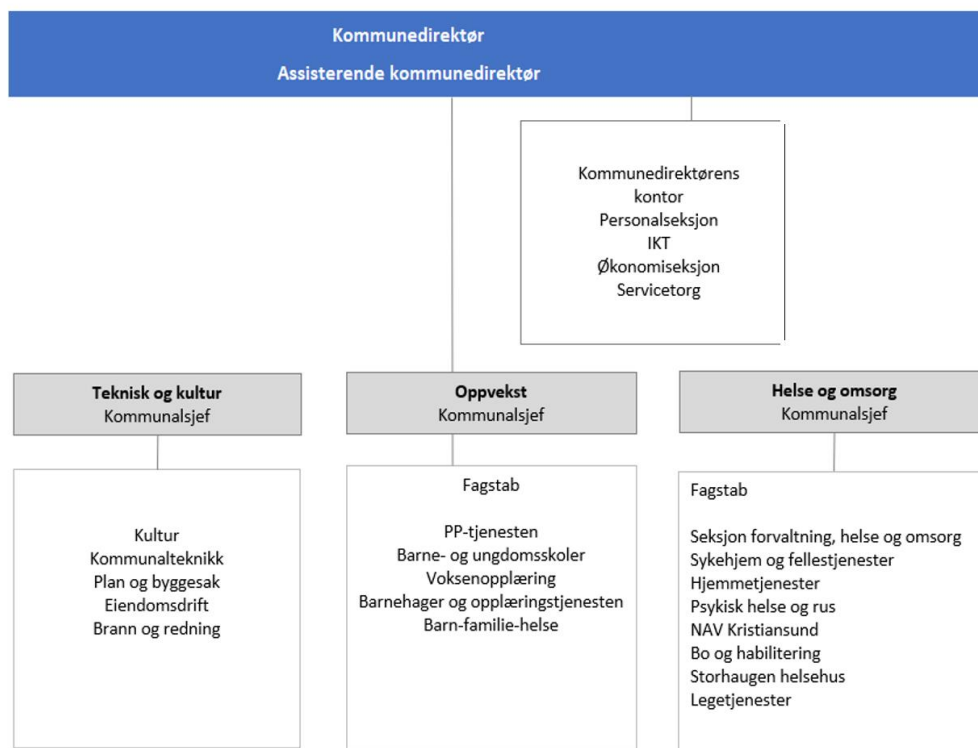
Kommunedirektør
Assisterende kommunedirektør

Kommunedirektørens kontor
Personalseksjon
IKT
Økonomiseksjon
Servicetorg

Teknisk og kultur
Kommunalsjef

Kultur
Kommunalteknikk
Plan og byggesak
Eiendomsdrift
Brann og redning

Oppvekst
Kommunalsjef

Fagstab

PP-tjenesten
Barne- og ungdomsskoler
Voksenopplæring
Barnehager og opplæringstjenesten
Barn-familie-helse

Helse og omsorg
Kommunalsjef

Fagstab

Seksjon forvaltning, helse og omsorg
Sykehjem og fellestjenester
Hjemmetjenester
Psykisk helse og rus
NAV Kristiansund
Bo og habilitering
Storhaugen helsehus
Legetjenester